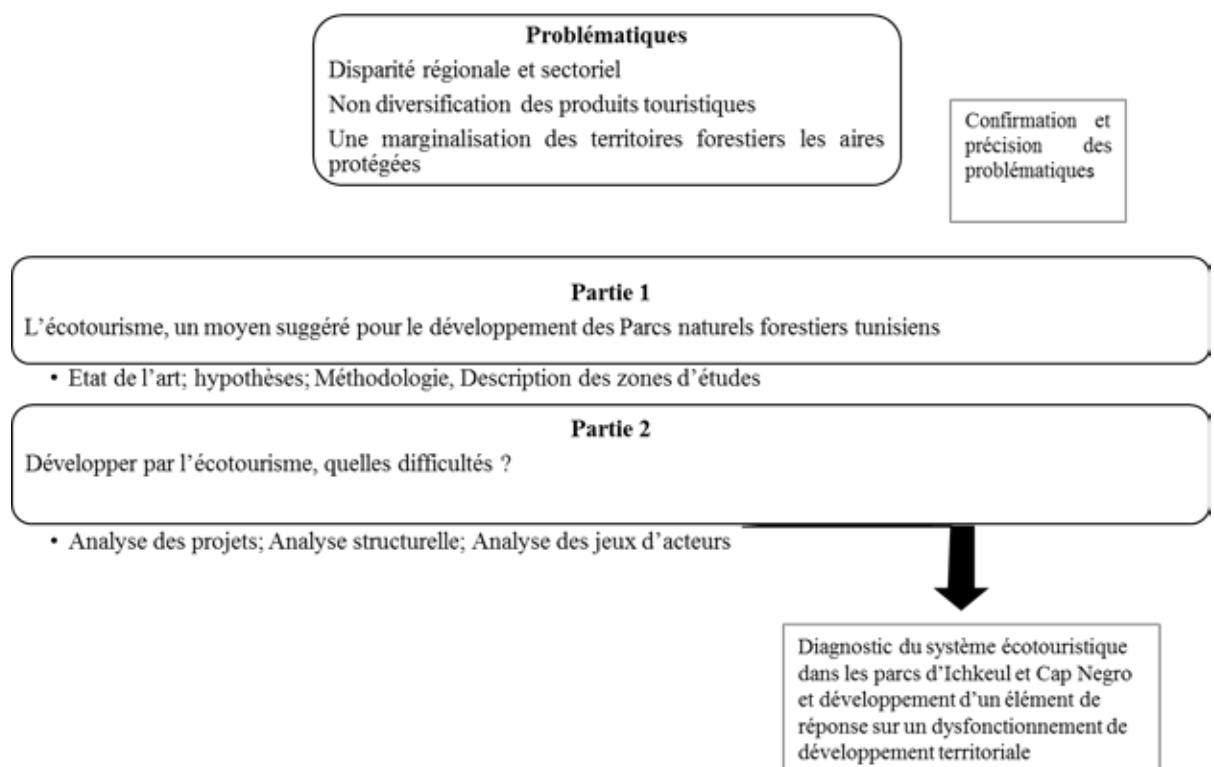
Problématiques

Disparité régionale et sectoriel

Non diversification des produits touristiques

Une marginalisation des territoires forestiers les aires protégées

Confirmation et précision des problématiques

Partie 1

L'écotourisme, un moyen suggéré pour le développement des Parcs naturels forestiers tunisiens

• Etat de l'art; hypothèses; Méthodologie, Description des zones d'études

Partie 2

Développer par l'écotourisme, quelles difficultés ?

• Analyse des projets; Analyse structurelle; Analyse des jeux d'acteurs

Diagnostic du système écotouristique dans les parcs d'Ichkeul et Cap Negro et développement d'un élément de réponse sur un dysfonctionnement de développement territoriale